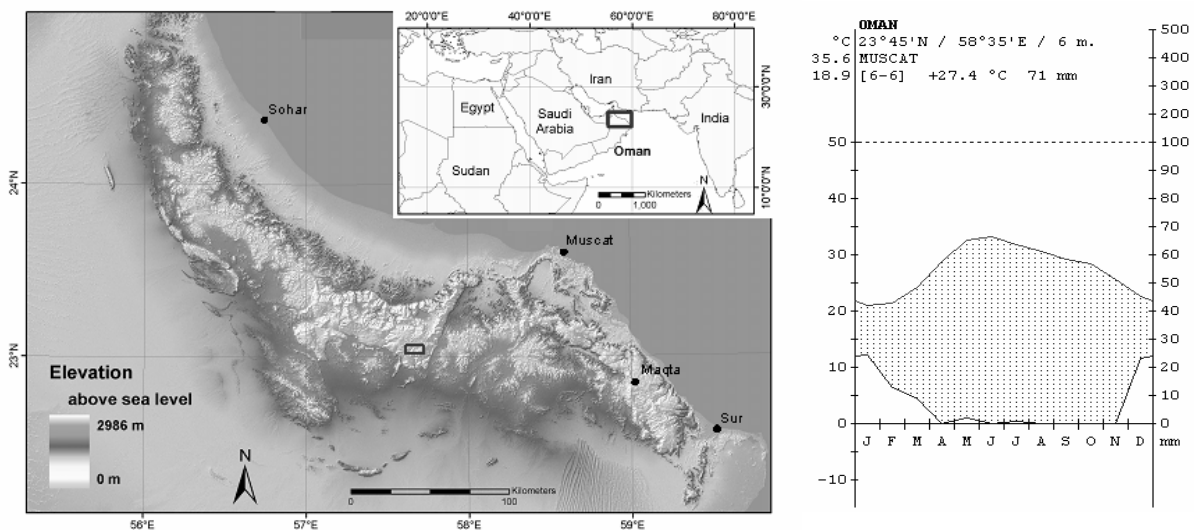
20°0'0"E 40°0'0"E 60°0'0"E 80°0'0"E

Iran

Egypt

Saudi Arabia

India

Sudan

Oman

30°0'0"N

10°0'0"N

Kilometers

0 1,000

N

Sohar

24°N

Muscat

23°N

Maqta

Sur

Elevation

above sea level

2986 m

0 m

N

Kilometers

0 100

56°E 57°E 58°E 59°E

OMAN

°C 23°45'N / 58°35'E / 6 m.

35.6 MUSCAT

18.9 [6-6] +27.4 °C 71 mm

500

400

300

200

50 100

90

40 80

70

30 60

20 40

10 20

0 0

-10

J F M A M J J A S O N D mm